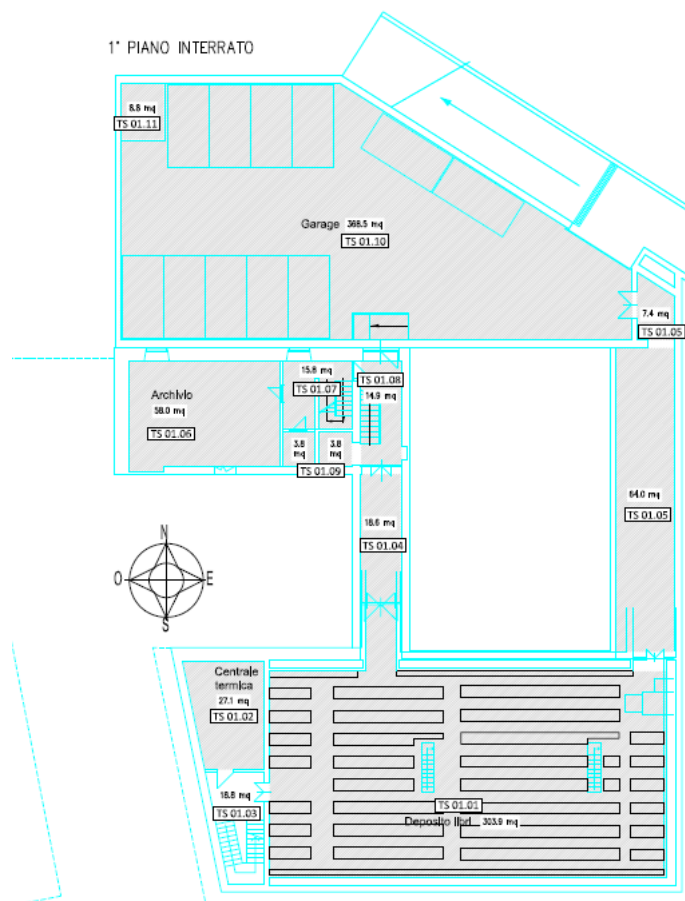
1° PIANO INTERRATO

8.8 mq
TS 01.11

Garage 368.5 mq
TS 01.10

7.4 mq
TS 01.05

Archivio
58.0 mq
TS 01.06

15.8 mq
TS 01.07

TS 01.08
14.9 mq

3.8 mq
3.8 mq
TS 01.09

18.6 mq
TS 01.04

64.0 mq
TS 01.05

N
O
E
S

Centrale termica
27.1 mq
TS 01.02

18.8 mq
TS 01.03

TS 01.01
Deposito libri 303.9 mq